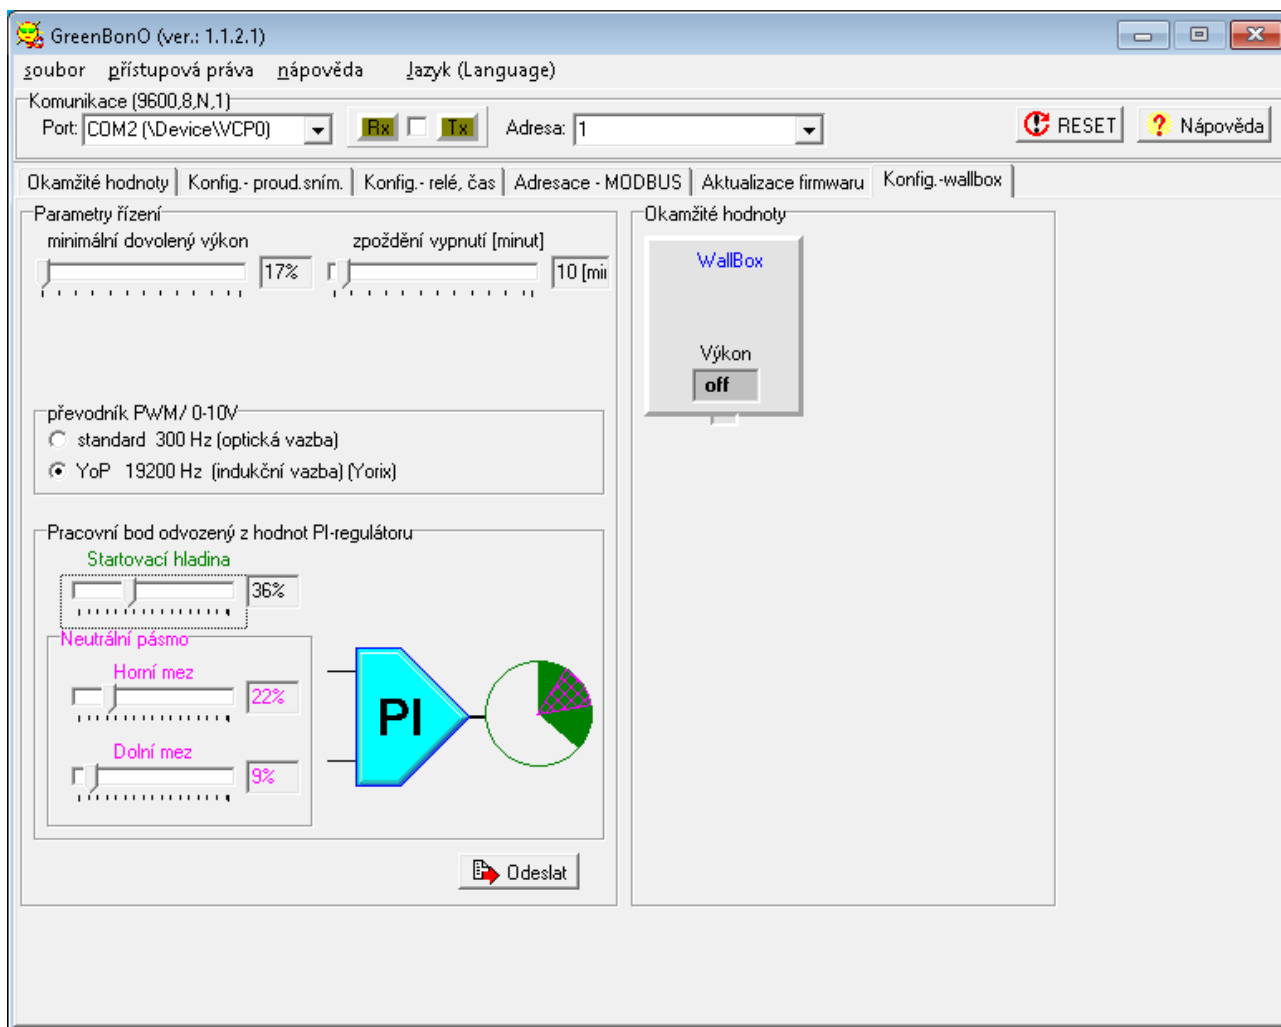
GreenBonO (ver.: 1.1.2.1)

soubor přístupová práva nápověda Jazyk (Language)

Komunikace (9600,8,N,1)
Port: COM2 (\Device\VCP0)
Rx Tx
Adresa: 1
RESET
Nápověda

Okamžité hodnoty | Konfig.- proud.sním. | Konfig.- relé, čas | Adresace - MODBUS | Aktualizace firmwaru | Konfig.-wallbox

Parametry řízení
minimální dovolený výkon
17%
zpoždění vypnutí [minut]
10 [mi

převodník PWM / 0-10V
standard 300 Hz (optická vazba)
YoP 19200 Hz (indukční vazba) (Yorix)

Pracovní bod odvozený z hodnot PI-regulátoru
Startovací hladina
36%
Neutrální pásmo
Horní mez
22%
Dolní mez
9%
PI

Odeslat

Okamžité hodnoty
WallBox
Výkon
off